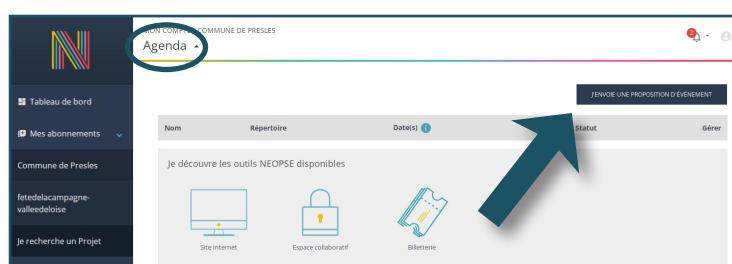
MON COMPTE COMMUNE DE PRESLES
Agenda

Tableau de bord
Mes abonnements
Commune de Presles
fetedelacampagne-valleedeloise
Je recherche un Projet

J'ENVOIE UNE PROPOSITION D'ÉVÉNEMENT

| Nom | Répertoire | Date(s) | Statut | Gérer |
|---|---|---|---|---|

Je découvre les outils NEOPSE disponibles

Site Internet
Espace collaboratif
Billetterie